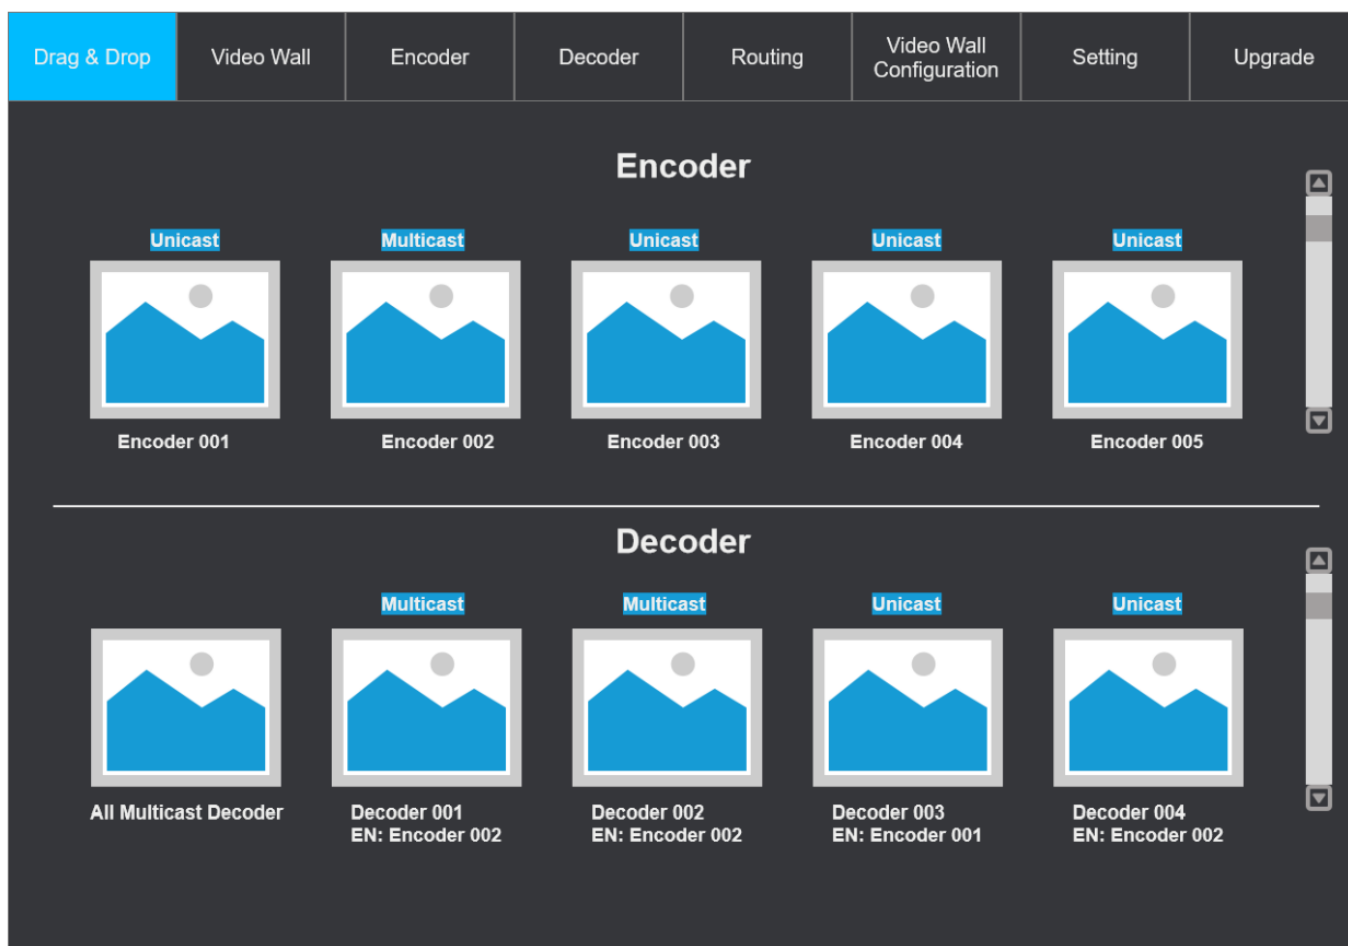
Drag & Drop | Video Wall | Encoder | Decoder | Routing | Video Wall Configuration | Setting | Upgrade

Encoder

Unicast
Encoder 001

Multicast
Encoder 002

Unicast
Encoder 003

Unicast
Encoder 004

Unicast
Encoder 005

Decoder

All Multicast Decoder

Multicast
Decoder 001
EN: Encoder 002

Multicast
Decoder 002
EN: Encoder 002

Unicast
Decoder 003
EN: Encoder 001

Unicast
Decoder 004
EN: Encoder 002